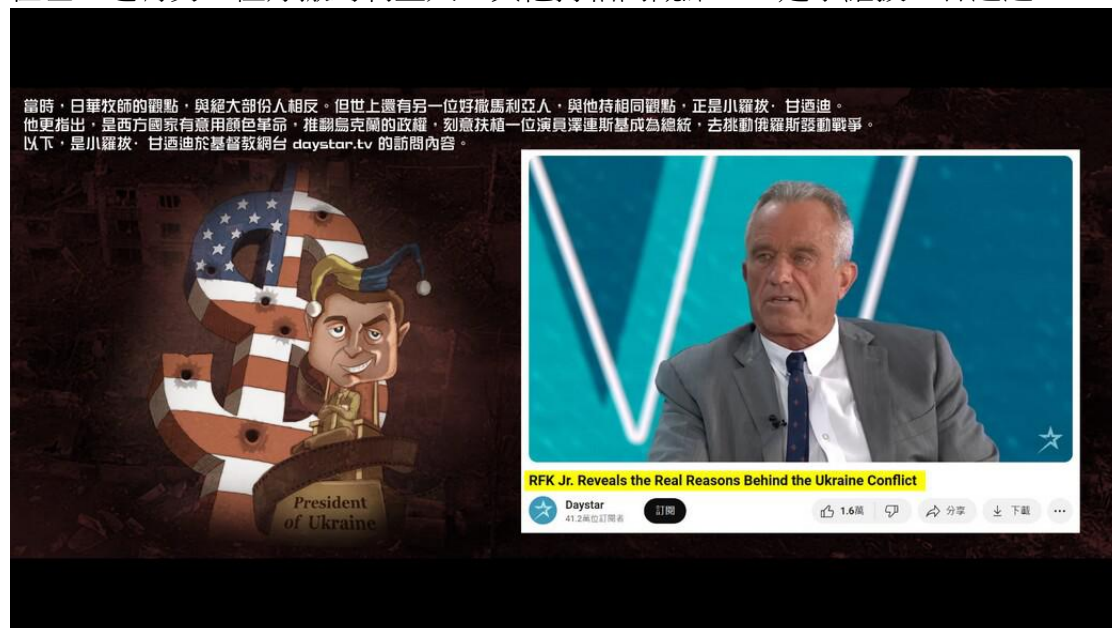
當時，日華牧師的觀點，與絕大部份人相反。但世上還有另一位好撒馬利亞人，與他持相同觀點，正是小羅拔· 甘迺迪。
他更指出，是西方國家有意用顏色革命，推翻烏克蘭的政權，刻意扶植一位演員澤連斯基成為總統，去挑動俄羅斯發動戰爭。
以下，是小羅拔· 甘迺迪於基督教網台 daystar.tv 的訪問內容。

President of Ukraine

RFK Jr. Reveals the Real Reasons Behind the Ukraine Conflict

Daystar
41.2萬位訂閱者
訂閱
1.6萬
分享
下載
...